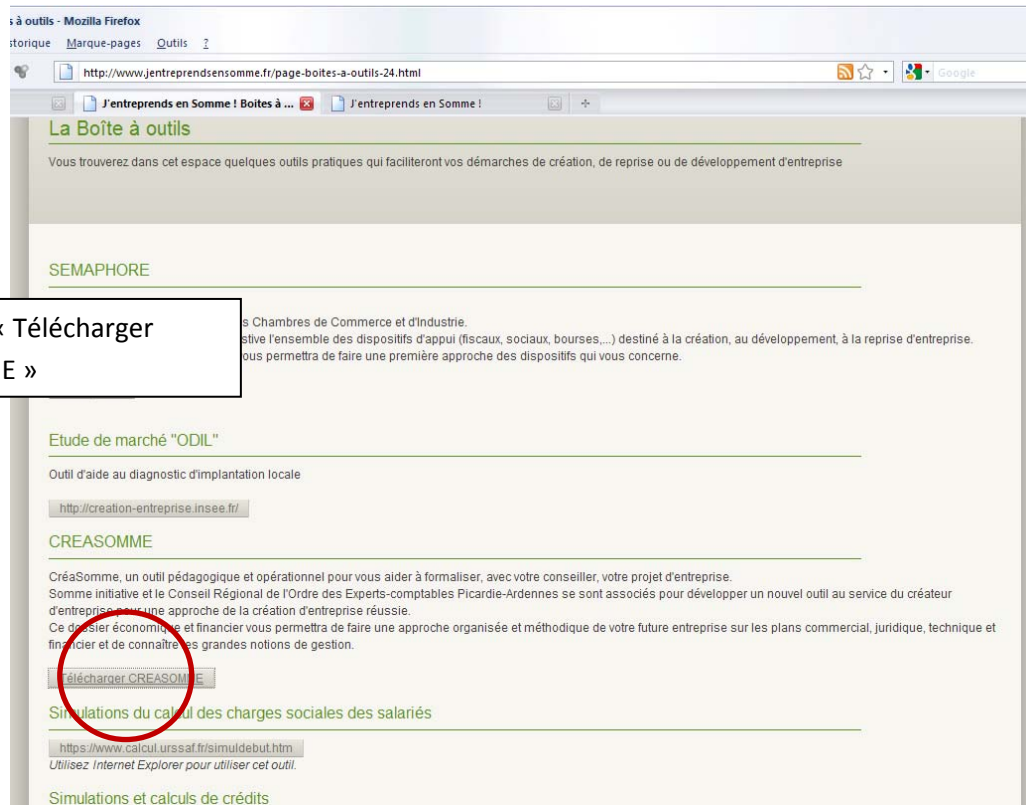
s à outils - Mozilla Firefox
storique Marque-pages Outils ?

http://www.jentreprendsensomme.fr/page-boites-a-outils-24.html

Google

J'entreprends en Somme ! Boites à ... J'entreprends en Somme !

La Boîte à outils

Vous trouverez dans cet espace quelques outils pratiques qui faciliteront vos démarches de création, de reprise ou de développement d'entreprise

SEMAPHORE

« Télécharger
E »

s Chambres de Commerce et d'Industrie.
stive l'ensemble des dispositifs d'appui (fiscaux, sociaux, bourses,...) destiné à la création, au développement, à la reprise d'entreprise.
ous permettra de faire une première approche des dispositifs qui vous concerne.

Etude de marché "ODIL"

Outil d'aide au diagnostic d'implantation locale

http://creation-entreprise.insee.fr/

CREASOMME

CréaSomme, un outil pédagogique et opérationnel pour vous aider à formaliser, avec votre conseiller, votre projet d'entreprise.
Somme initiative et le Conseil Régional de l'Ordre des Experts-comptables Picardie-Ardennes se sont associés pour développer un nouvel outil au service du créateur d'entreprise pour une approche de la création d'entreprise réussie.
Ce dossier économique et financier vous permettra de faire une approche organisée et méthodique de votre future entreprise sur les plans commercial, juridique, technique et financier et de connaître les grandes notions de gestion.

Télécharger CREASOMME

Simulations du calcul des charges sociales des salariés

https://www.calcul.urssaf.fr/simuldebut.htm
Utilisez Internet Explorer pour utiliser cet outil.

Simulations et calculs de crédits